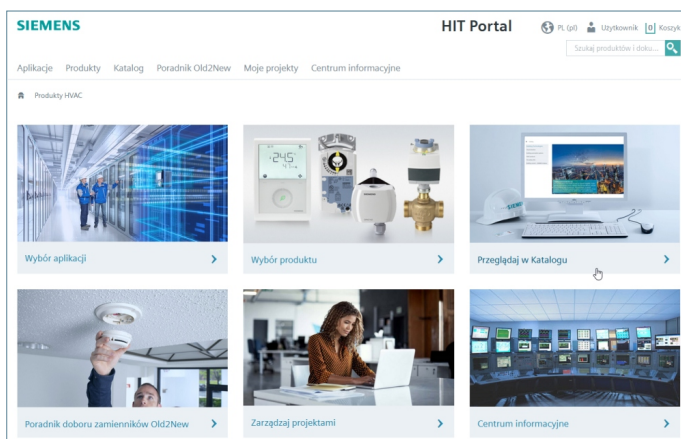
SIEMENS

HIT Portal

PL (pl) Użytkownik Koszyk

Szukaj produktów i doku...

Aplikacje Produkty Katalog Poradnik Old2New Moje projekty Centrum informacyjne

Produkty HVAC

Wybór aplikacji

Wybór produktu

Przeglądaj w Katalogu

Poradnik doboru zamienników Old2New

Zarządzaj projektami

Centrum informacyjne